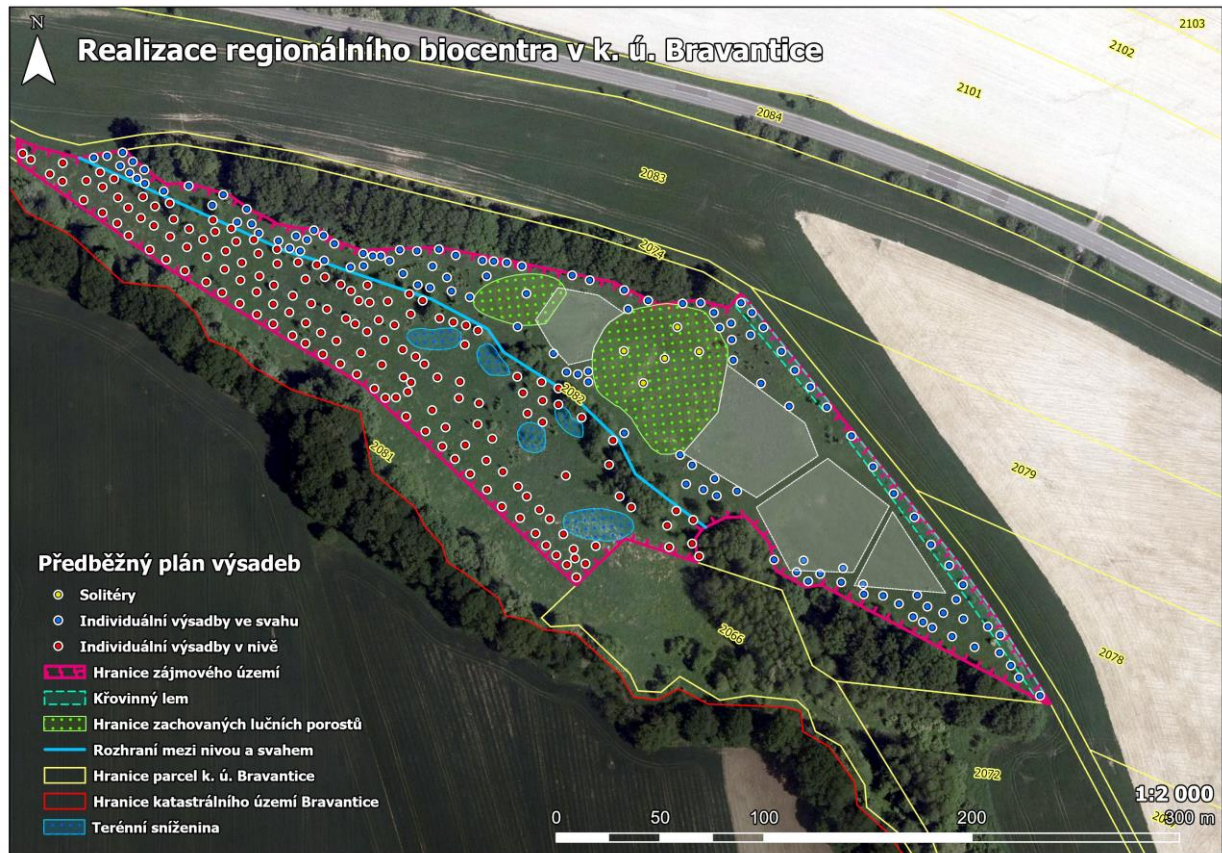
N

Realizace regionálního biocentra v k. ú. Bravantice

2103
2102
2101
2084
2083
2074
2082
2081
2079
2066
2078
2072

Předběžný plán výsadeb
Solitéry
Individuální výsadby ve svahu
Individuální výsadby v nivě
Hranice zájmového území
Křovinný lem
Hranice zachovaných lučních porostů
Rozhraní mezi nivou a svahem
Hranice parcel k. ú. Bravantice
Hranice katastrálního území Bravantice
Terénní sníženina

1:2 000
0 50 100 200 300 m